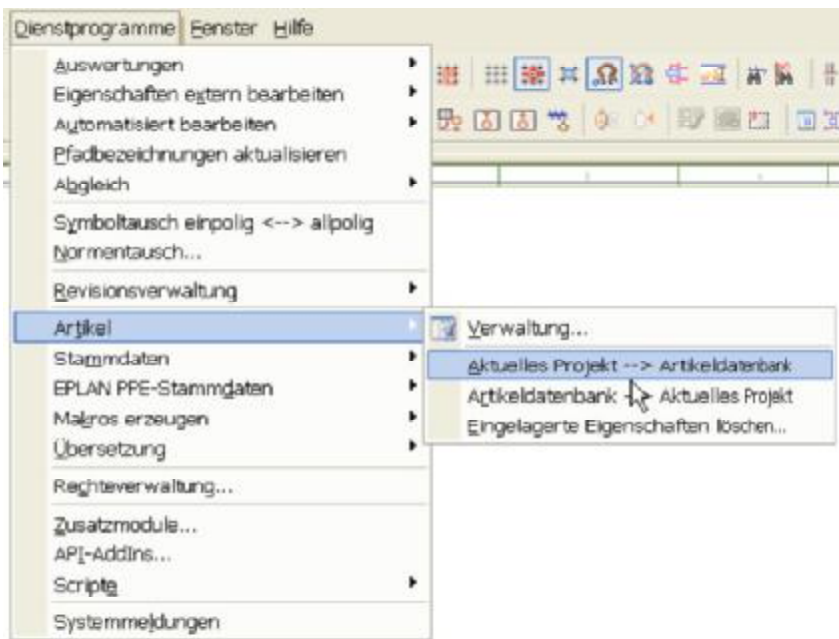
Dienstprogramme Fenster Hilfe

Auswertungen
Eigenschaften extern bearbeiten
Automatisiert bearbeiten
Pfadbezeichnungen aktualisieren
Abgleich

Symboltausch einpolig <--> allpolig
Normentausch...

Revisionsverwaltung

Artikel
Stammdaten
EPLAN PPE-Stammdaten
Makros erzeugen
Übersetzung

Rechteverwaltung...

Zusatzmodule...
API-AddIns...
Scripte

Systemmeldungen

Verwaltung...
Aktuelles Projekt --> Artikeldatenbank
Artikeldatenbank --> Aktuelles Projekt
Eingelagerte Eigenschaften löschen...